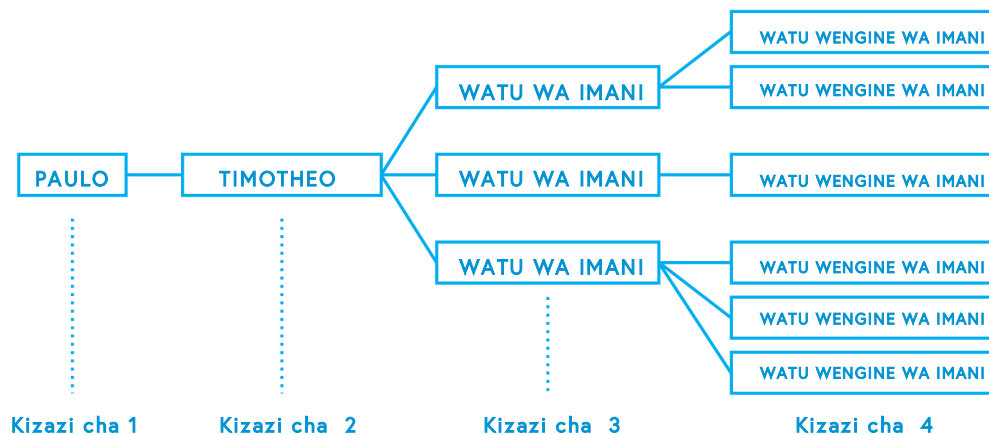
PAULO

TIMOTHEO

WATU WA IMANI

WATU WA IMANI

WATU WA IMANI

WATU WENGINE WA IMANI

WATU WENGINE WA IMANI

WATU WENGINE WA IMANI

WATU WENGINE WA IMANI

WATU WENGINE WA IMANI

WATU WENGINE WA IMANI

Kizazi cha 1

Kizazi cha 2

Kizazi cha 3

Kizazi cha 4